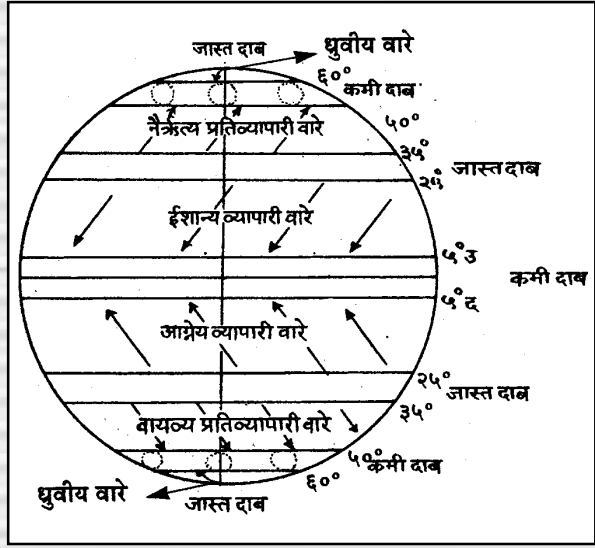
जास्त दाब
ध्रुवीय वारे
६०°
कमी दाब
नैऋत्य प्रतिव्यापारी वारे
५०°
३५°
२५°
जास्त दाब
ईशान्य व्यापारी वारे
५° उ
कमी दाब
५° द
आग्नेय व्यापारी वारे
२५°
जास्त दाब
३५°
वायव्य प्रतिव्यापारी वारे
५०°
कमी दाब
६०°
ध्रुवीय वारे
जास्त दाब